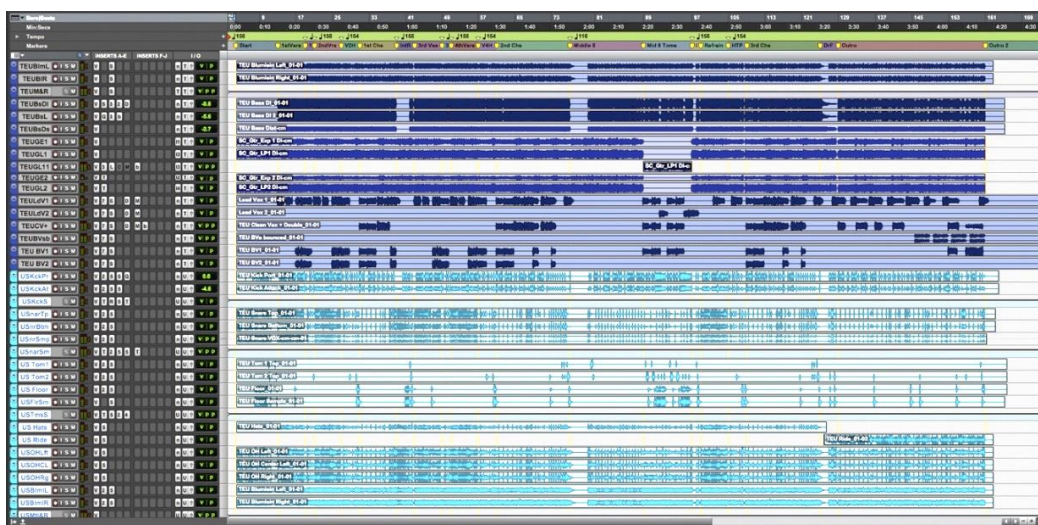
Bars|Beats
Min:Secs
Tempo
Markers

INSERTS A-E INSERTS F-J I/O

1 9 17 25 33 41 49 57 65 73 81 89 97 105 113 121 129 137 145 153 161 169
0:00 0:10 0:20 0:30 0:40 0:50 1:00 1:10 1:20 1:30 1:40 1:50 2:00 2:10 2:20 2:30 2:40 2:50 3:00 3:10 3:20 3:30 3:40 3:50 4:00 4:10 4:20 4:30

Start 1stVers 2ndVrs VDH 1st Chs HtR 3rd Vers 4thVers V4H 2nd Chs Middle 8 Mid 8 Turns Refrain HTF 3rd Chs DrF Outro Outro 2

TEUBlmL
TEUBlR
TEUM&R
TEUBsDI
TEUBsL
TEUBsDs
TEUGE1
TEUGL1
TEUGL11
TEUGE2
TEUGL2
TEULdV1
TEULdV2
TEUCV+
TEUBVsb
TEU BV1
TEU BV2
USKckPt
USKckAt
USKckS
USnarTp
USnrBtn
USnrSmp
USnarSm
US Tom1
US Tom2
US Floor
USFlrSm
USTmsS
US Hats
US Ride
USOHLft
USOHCL
USOHRg
USBmlL
USBmlR

TEU Blumlein Left_01-01
TEU Blumlein Right_01-01
TEU Bass DI_01-01
TEU Bass DI 2_01-01
TEU Bass Dist-cm
SC_Gtr_Exp 1 DI-cm
SC_Gtr_LP1 DI-cm
SC_Gtr_LP1 DI-c
SC_Gtr_Exp 2 DI-cm
SC_Gtr_LP2 DI-cm
Lead Vox 1_01-01
Lead Vox 2_01-01
TEU Clean Vox + Double_01-01
TEU BV1_01-01
TEU BV2_01-01
TEU Kick Port_01-01
TEU Kick Attack_01-01
TEU Snare Top_01-01
TEU Snare Bottom_01-01
TEU Tom 1 Top_01-01
TEU Tom 2 Top_01-01
TEU Floor_01-01
TEU Floor Sample_01-01
TEU Hats_01-01
TEU Ride_01-01
TEU OH Left_01-01
TEU OH Centre Left_01-01
TEU OH Right_01-01
TEU Blumlein Left_01-01
TEU Blumlein Right_01-01